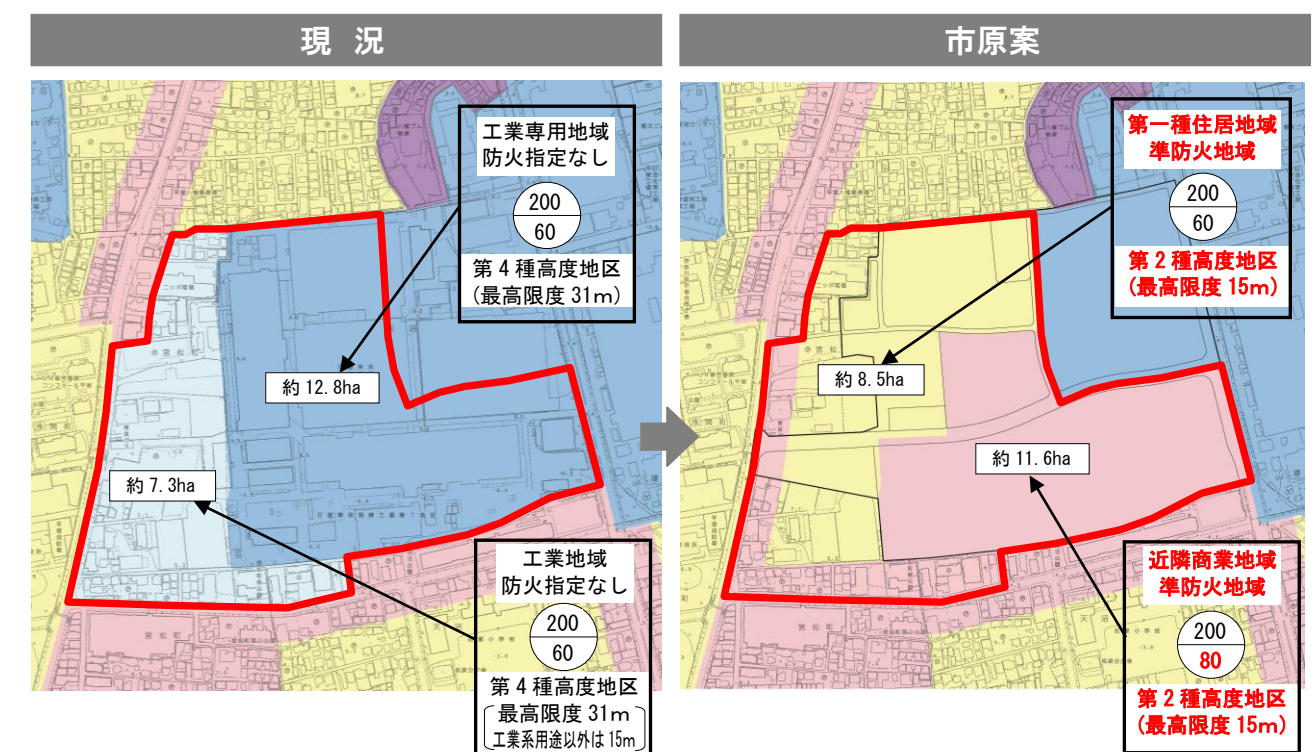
現 況

工業専用地域
防火指定なし

$\frac{200}{60}$

第４種高度地区
（最高限度 31m）

約 12.8ha

約 7.3ha

工業地域
防火指定なし

$\frac{200}{60}$

第４種高度地区
最高限度 31m
工業系用途以外は 15m

市原案

第一種住居地域
準防火地域

$\frac{200}{60}$

第２種高度地区
（最高限度 15m）

約 8.5ha

約 11.6ha

近隣商業地域
準防火地域

$\frac{200}{80}$

第２種高度地区
（最高限度 15m）